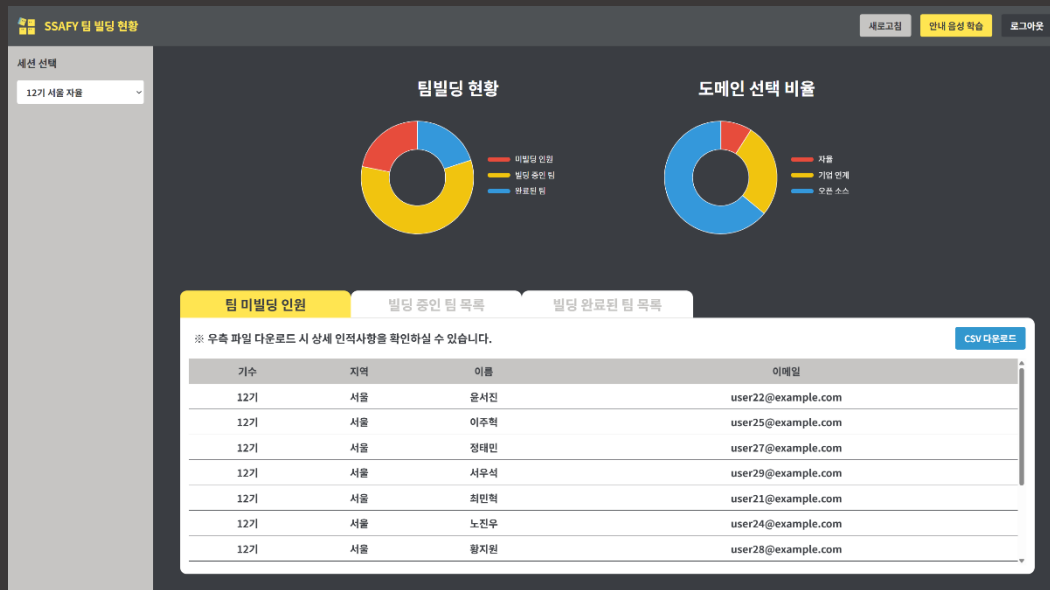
SSAFY 팀 빌딩 현황

새로고침
안내 음성 학습
로그아웃

세션 선택

12기 서울 자율

팀빌딩 현황

미빌딩 인원
빌딩 중인 팀
완료된 팀

도메인 선택 비율

자율
기업 연계
오픈 소스

팀 미빌딩 인원
빌딩 중인 팀 목록
빌딩 완료된 팀 목록

※ 우측 파일 다운로드 시 상세 인적사항을 확인하실 수 있습니다.

CSV 다운로드

| 기수 | 지역 | 이름 | 이메일 |
|---|---|---|---|
| 12기 | 서울 | 윤서진 | user22@example.com |
| 12기 | 서울 | 이주혁 | user25@example.com |
| 12기 | 서울 | 정태민 | user27@example.com |
| 12기 | 서울 | 서우석 | user29@example.com |
| 12기 | 서울 | 최민혁 | user21@example.com |
| 12기 | 서울 | 노진우 | user24@example.com |
| 12기 | 서울 | 황지원 | user28@example.com |